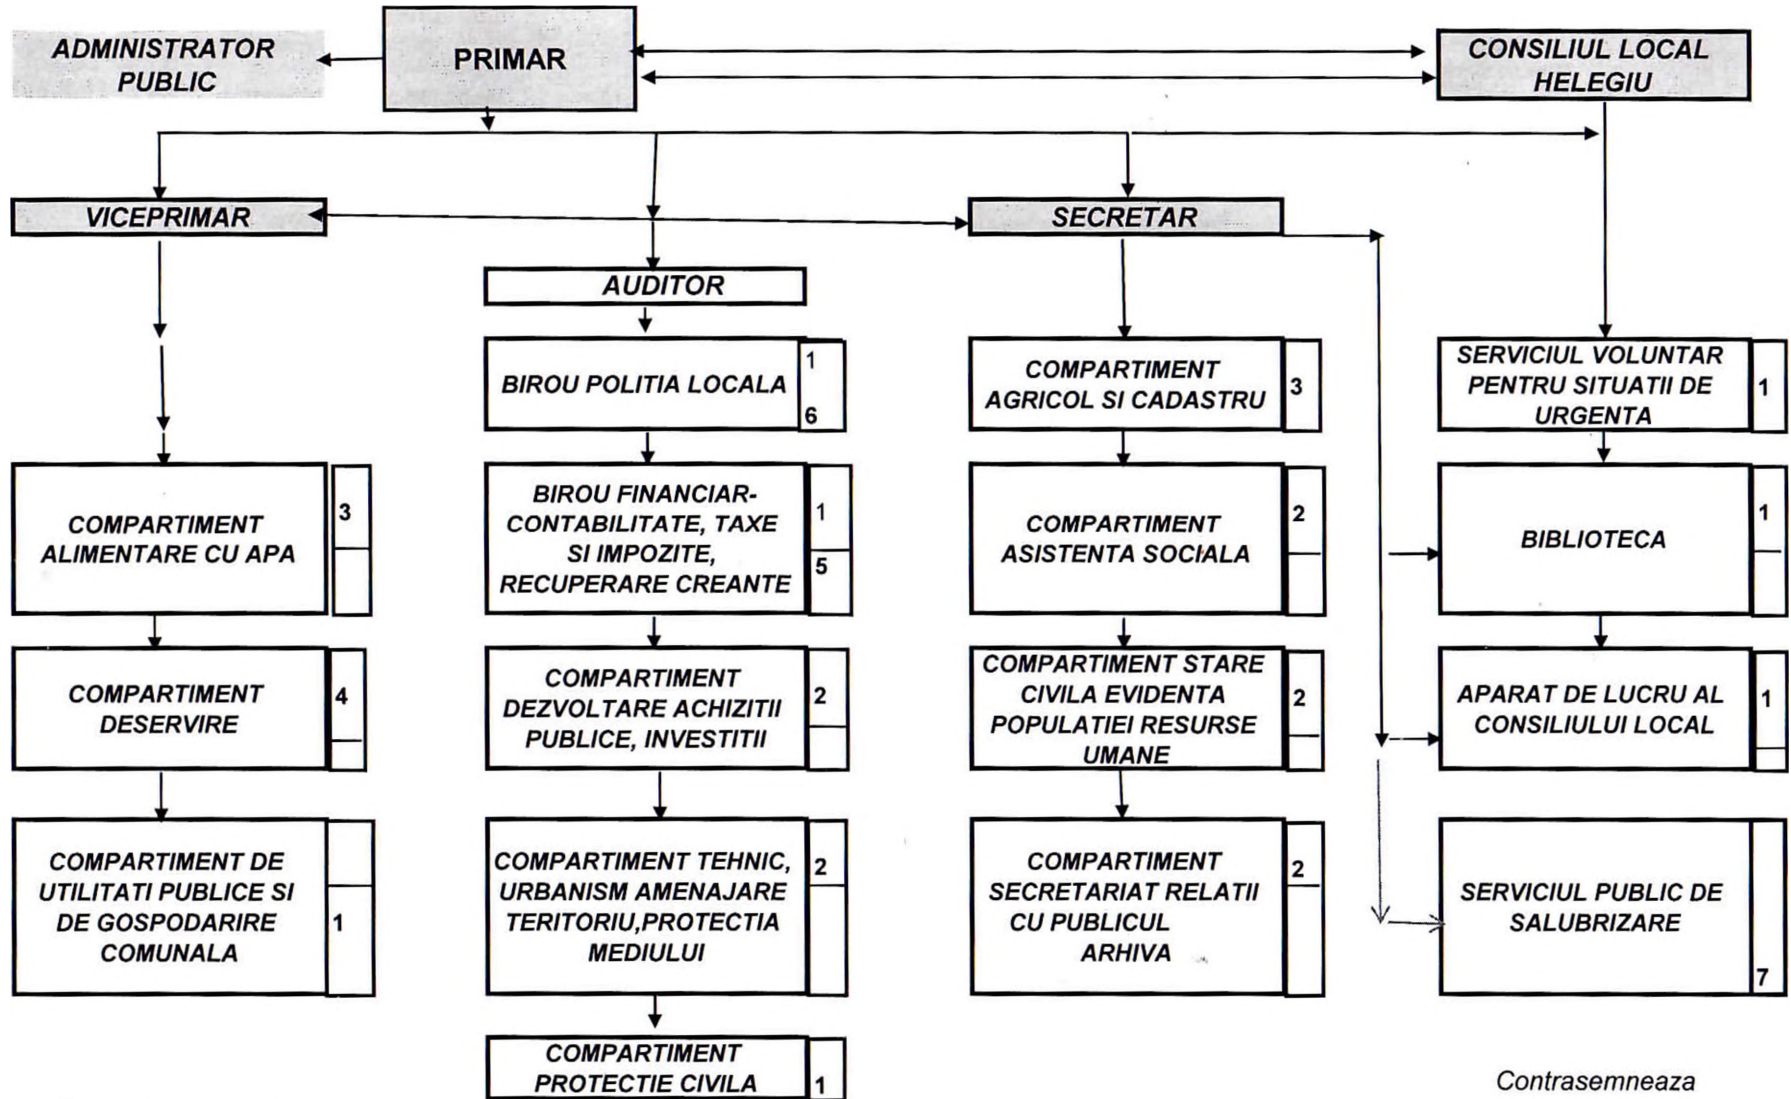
ADMINISTRATOR PUBLIC

PRIMAR

CONSILIUL LOCAL HELEGIU

VICEPRIMAR

SECRETAR

AUDITOR

BIROU POLITIA LOCALA 1 6

COMPARTIMENT AGRICOL SI CADASTRU 3

SERVICIUL VOLUNTAR PENTRU SITUATII DE URGENTA 1

COMPARTIMENT ALIMENTARE CU APA 3

BIROU FINANCIAR-CONTABILITATE, TAXE SI IMPOZITE, RECUPERARE CREANTE 1 5

COMPARTIMENT ASISTENTA SOCIALA 2

BIBLIOTECA 1

COMPARTIMENT DESERVIRE 4

COMPARTIMENT DEZVOLTARE ACHIZITII PUBLICE, INVESTITII 2

COMPARTIMENT STARE CIVILA EVIDENTA POPULATIEI RESURSE UMANE 2

APARAT DE LUCRU AL CONSILIULUI LOCAL 1

COMPARTIMENT DE UTILITATI PUBLICE SI DE GOSPODARIRE COMUNALA 1

COMPARTIMENT TEHNIC, URBANISM AMENAJARE TERITORIU,PROTECTIA MEDIULUI 2

COMPARTIMENT SECRETARIAT RELATII CU PUBLICUL ARHIVA 2

SERVICIUL PUBLIC DE SALUBRIZARE 7

COMPARTIMENT PROTECTIE CIVILA 1

Contrasemneaza